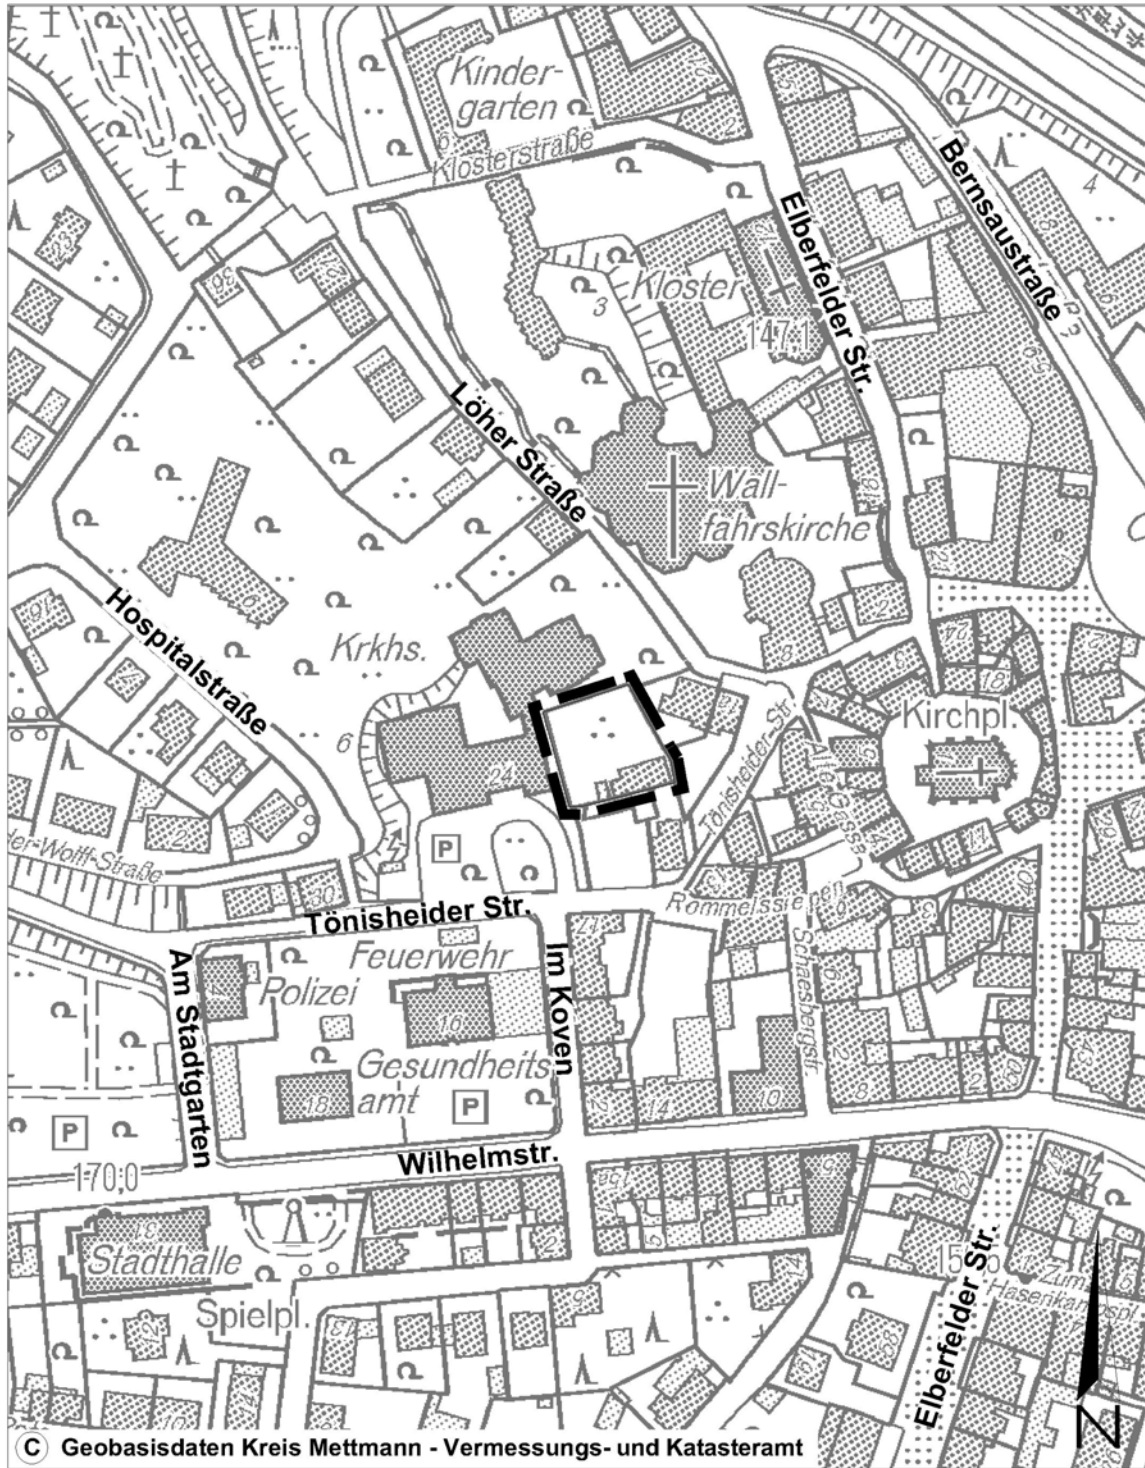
Kindergarten
Klosterstraße
Kloster
3
147,1
Elberfelder Str.
Bernsaustraße
4
Löher Straße
Wallfahrskirche
Hospitalstraße
Krkhs.
6
24
Tönisheider Str.
Kirchpl.
Alte Gasse
-Wolff-Straße
Rommelssiepen
Schaesbergstr.
Tönisheider Str.
Am Stadtgarten
Polizei
Feuerwehr
Im Koven
16
Gesundheitsamt
18
P
P
P
14
10
170,0
Wilhelmstr.
Stadthalle
Spielpl.
155,0
Elberfelder Str.
Zum Haserikamp
N
C Geobasisdaten Kreis Mettmann - Vermessungs- und Katasteramt